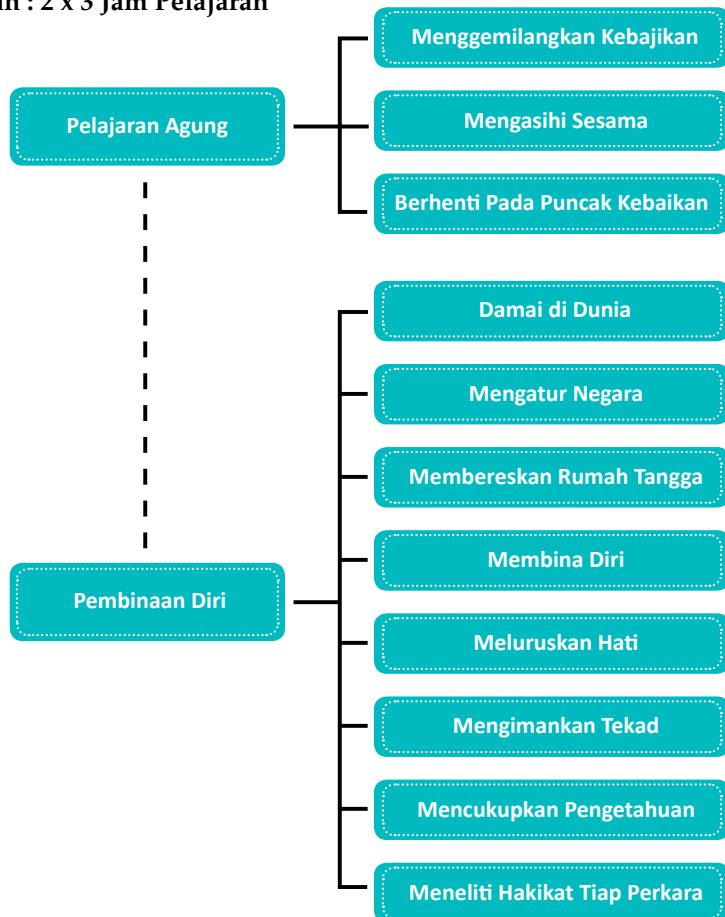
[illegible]u : 2 x 3 Jam Pelajaran

Pelajaran Agung

Menggemilangkan Kebajikan

Mengasihi Sesama

Berhenti Pada Puncak Kebaikan

Pembinaan Diri

Damai di Dunia

Mengatur Negara

Membereskan Rumah Tangga

Membina Diri

Meluruskan Hati

Mengimankan Tekad

Mencukupkan Pengetahuan

Meneliti Hakikat Tiap Perkara